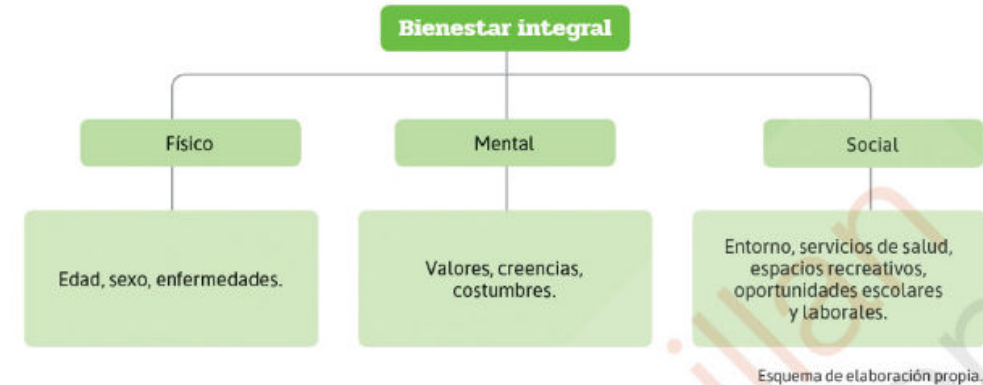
Bienestar integral

Físico

Edad, sexo, enfermedades.

Mental

Valores, creencias, costumbres.

Social

Entorno, servicios de salud, espacios recreativos, oportunidades escolares y laborales.

Esquema de elaboración propia.